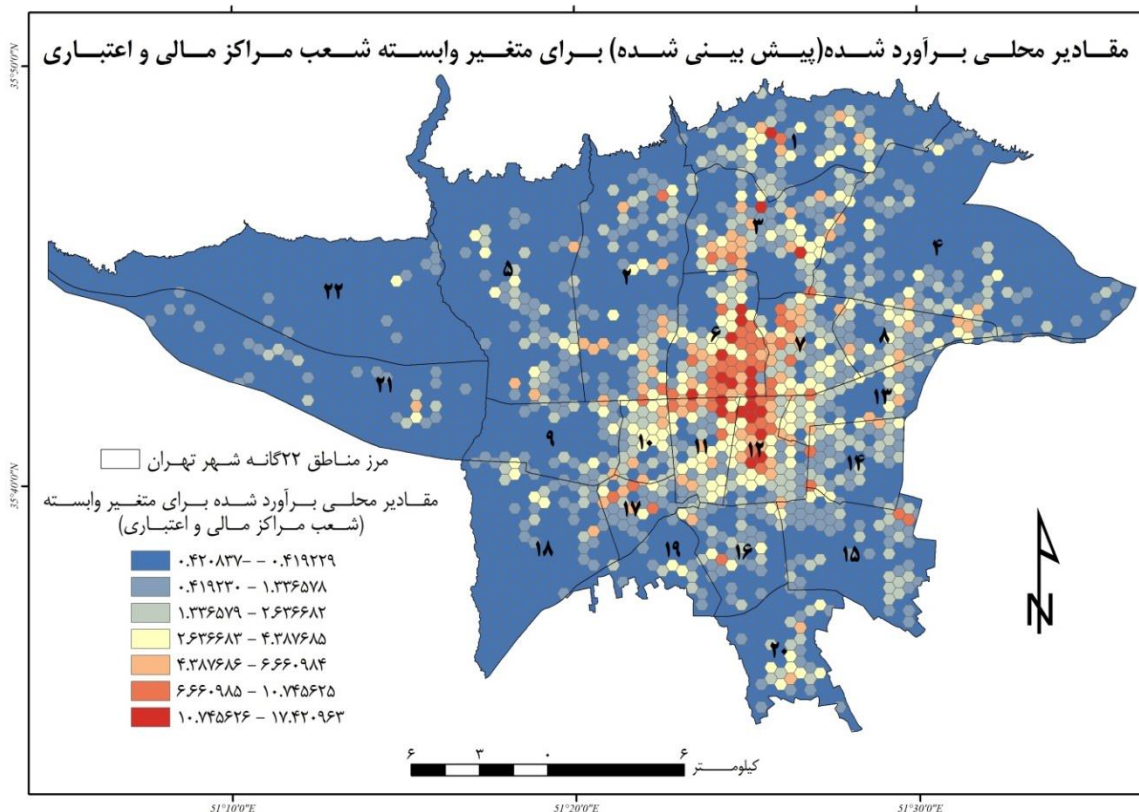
مقـادیر محلـی بـرآورد شـده(پیـش بینـی شـده) بـرای متغیـر وابسـته شـعب مـراکز مـالی و اعتبـاری

35°50'0"N

35°40'0"N

۱
۲
۳
۴
۵
۶
۷
۸
۹
۱۰
۱۱
۱۲
۱۳
۱۴
۱۵
۱۶
۱۷
۱۸
۱۹
۲۰
۲۱
۲۲

مرز مناطق ۲۲گانه شهر تهران

مقـادیر محلـی بـرآورد شـده بـرای متغیـر وابسـته (شـعب مـراکز مـالی و اعتبـاری)

-۰.۴۲۰۸۳۷ - ۰.۴۱۹۲۲۹
۰.۴۱۹۲۳۰ - ۱.۳۳۶۵۷۸
۱.۳۳۶۵۷۹ - ۲.۶۳۶۶۸۲
۲.۶۳۶۶۸۳ - ۴.۳۸۷۶۸۵
۴.۳۸۷۶۸۶ - ۶.۶۶۰۹۸۴
۶.۶۶۰۹۸۵ - ۱۰.۷۴۵۶۲۵
۱۰.۷۴۵۶۲۶ - ۱۷.۴۲۰۹۶۳

N

۶ ۳ ۰ ۶
کیلومتر

51°10'0"E
51°20'0"E
51°30'0"E